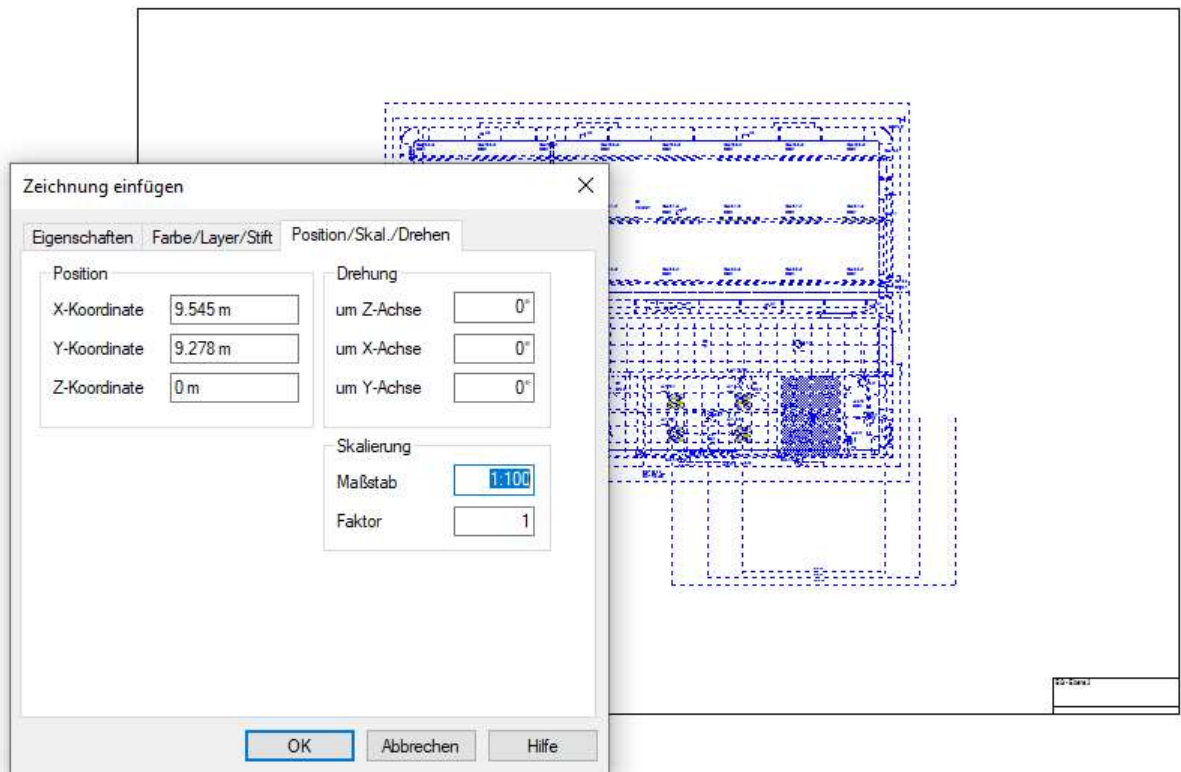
Zeichnung einfügen

Eigenschaften | Farbe/Layer/Stift | Position/Skal./Drehen

Position
X-Koordinate 9.545 m
Y-Koordinate 9.278 m
Z-Koordinate 0 m

Drehung
um Z-Achse 0°
um X-Achse 0°
um Y-Achse 0°

Skalierung
Maßstab 1:100
Faktor 1

OK | Abbrechen | Hilfe

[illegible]